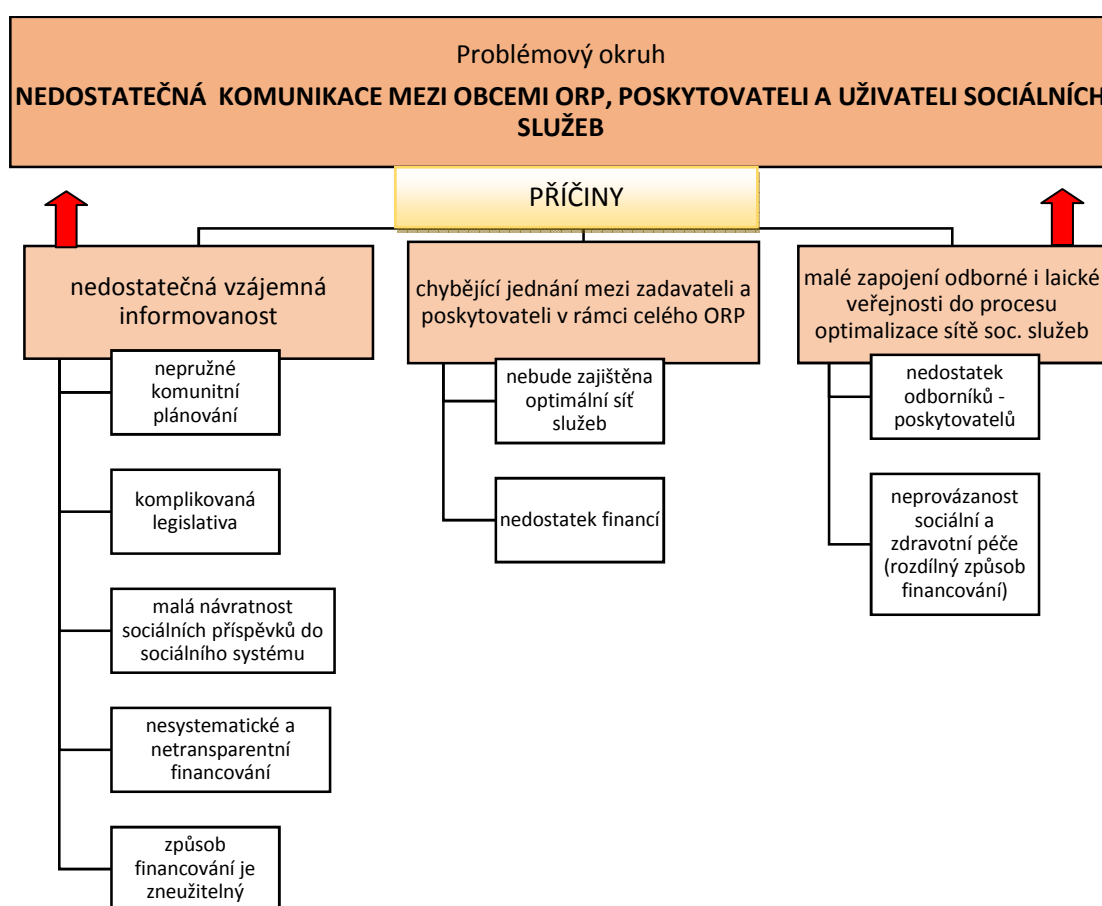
Problémový okruh

NEDOSTATEČNÁ KOMUNIKACE MEZI OBCEMI ORP, POSKYTOVATELI A UŽIVATELI SOCIÁLNÍCH SLUŽEB

PŘÍČINY

nedostatečná vzájemná informovanost

nepružné komunitní plánování

komplikovaná legislativa

malá návratnost sociálních příspěvků do sociálního systému

nesystematické a netransparentní financování

způsob financování je zneužitelný

chybějící jednání mezi zadavateli a poskytovateli v rámci celého ORP

nebude zajištěna optimální síť služeb

nedostatek financí

malé zapojení odborné i laické veřejnosti do procesu optimalizace sítě soc. služeb

nedostatek odborníků - poskytovatelů

neprovázanost sociální a zdravotní péče (rozdílný způsob financování)